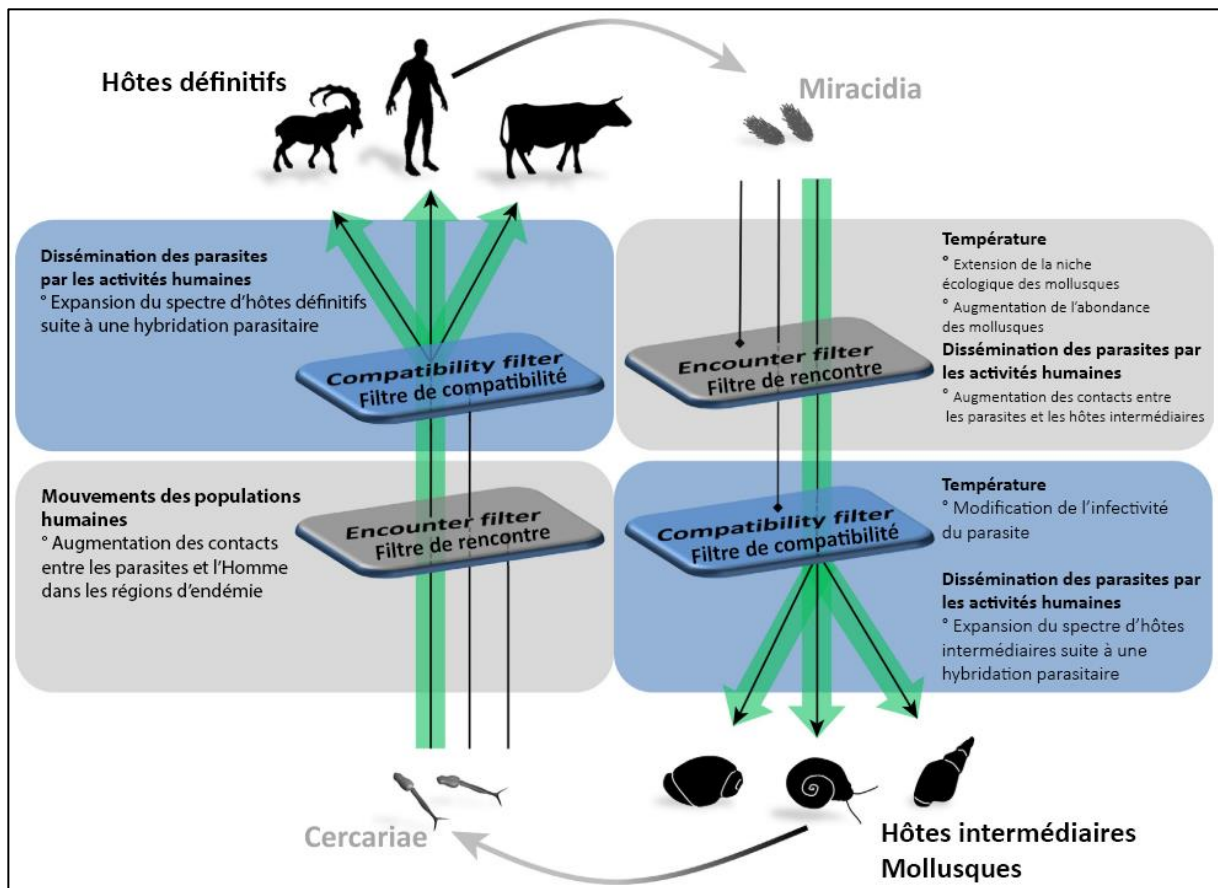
Hôtes définitifs

Miracidia

Dissémination des parasites par les activités humaines
° Expansion du spectre d'hôtes définitifs suite à une hybridation parasitaire

Compatibility filter
Filtre de compatibilité

Température
° Extension de la niche écologique des mollusques
° Augmentation de l'abondance des mollusques

Encounter filter
Filtre de rencontre

Dissémination des parasites par les activités humaines
° Augmentation des contacts entre les parasites et les hôtes intermédiaires

Mouvements des populations humaines
° Augmentation des contacts entre les parasites et l'Homme dans les régions d'endémie

Encounter filter
Filtre de rencontre

Température
° Modification de l'infectivité du parasite

Compatibility filter
Filtre de compatibilité

Dissémination des parasites par les activités humaines
° Expansion du spectre d'hôtes intermédiaires suite à une hybridation parasitaire

Cercariae

Hôtes intermédiaires
Mollusques